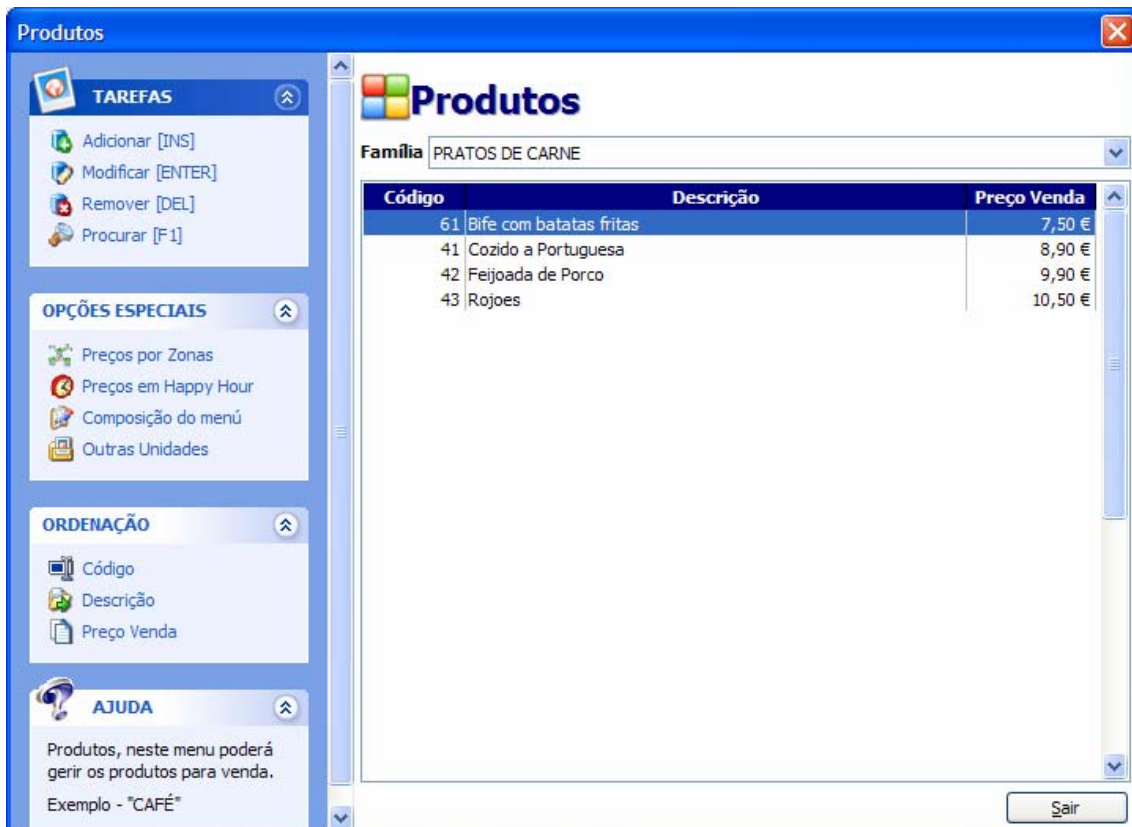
Produtos

TAREFAS

Adicionar [INS]
Modificar [ENTER]
Remover [DEL]
Procurar [F1]

OPÇÕES ESPECIAIS

Preços por Zonas
Preços em Happy Hour
Composição do menú
Outras Unidades

ORDENAÇÃO

Código
Descrição
Preço Venda

AJUDA

Produtos, neste menu poderá gerir os produtos para venda.

Exemplo - "CAFÉ"

Produtos

Família PRATOS DE CARNE

| Código | Descrição | Preço Venda |
|---|---|---|
| 61 | Bife com batatas fritas | 7,50 € |
| 41 | Cozido a Portuguesa | 8,90 € |
| 42 | Feijoada de Porco | 9,90 € |
| 43 | Rojoes | 10,50 € |

Sair